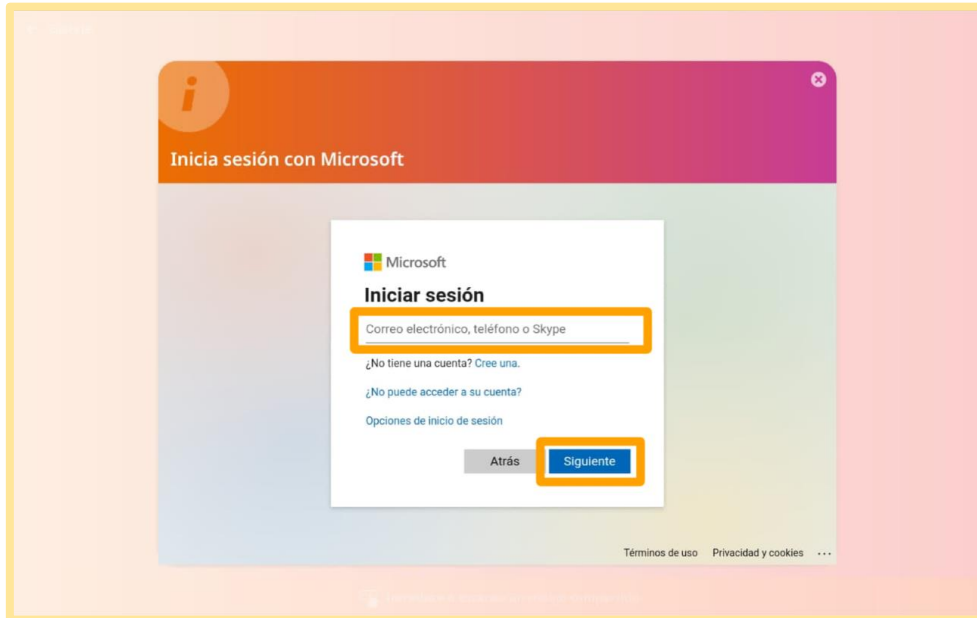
Inicia sesión con Microsoft

Microsoft

Iniciar sesión

Correo electrónico, teléfono o Skype

¿No tiene una cuenta? Cree una.

¿No puede acceder a su cuenta?

Opciones de inicio de sesión

Atrás

Siguiente

Términos de uso Privacidad y cookies ...